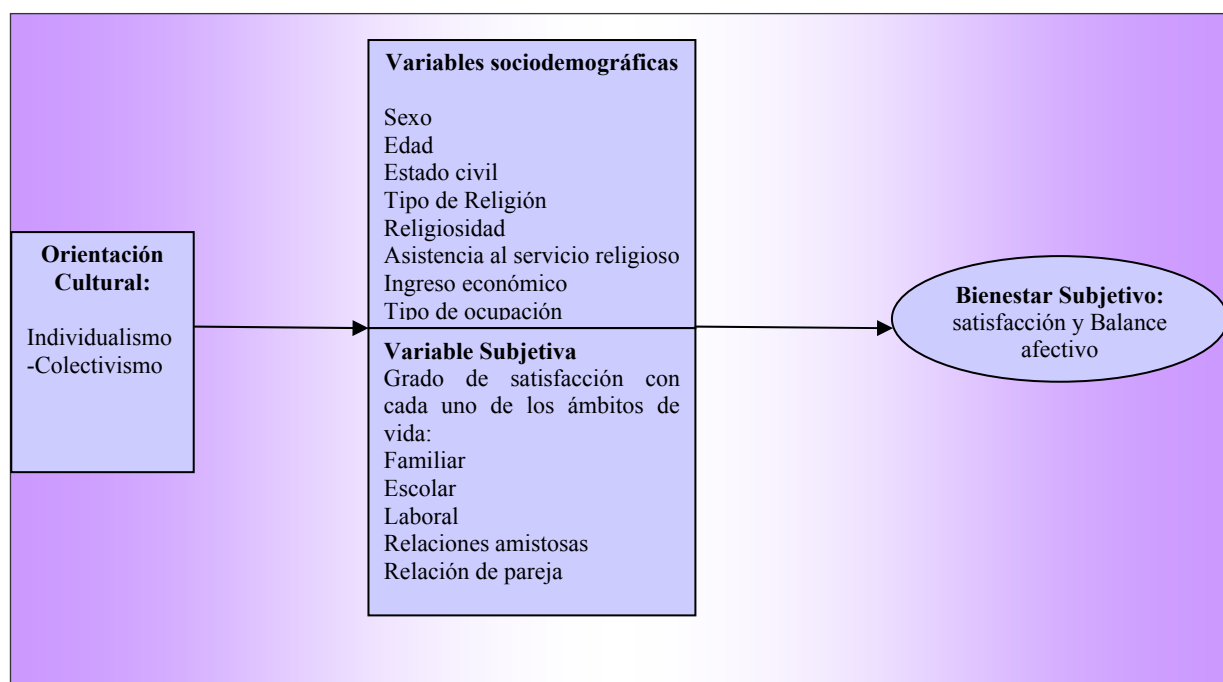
Orientación Cultural:

Individualismo -Colectivismo

Variables sociodemográficas

Sexo
Edad
Estado civil
Tipo de Religión
Religiosidad
Asistencia al servicio religioso
Ingreso económico
Tipo de ocupación

Variable Subjetiva
Grado de satisfacción con cada uno de los ámbitos de vida:
Familiar
Escolar
Laboral
Relaciones amistosas
Relación de pareja

Bienestar Subjetivo: satisfacción y Balance afectivo